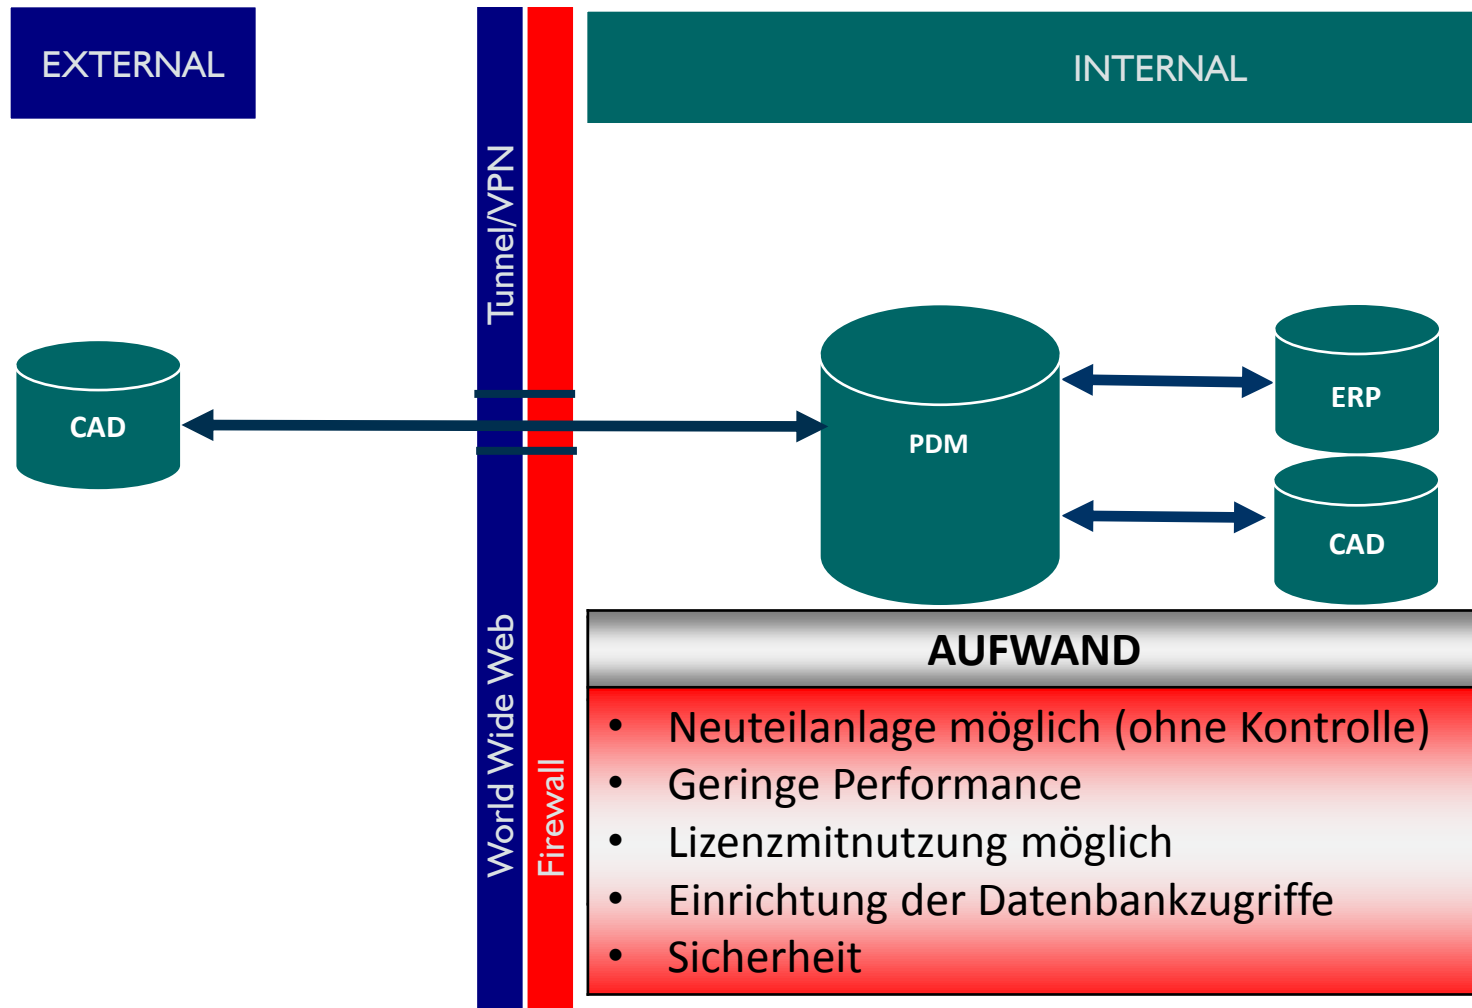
EXTERNAL

Tunnel/VPN

INTERNAL

CAD

PDM

ERP

CAD

World Wide Web

Firewall

AUFWAND

- Neuteilanlage möglich (ohne Kontrolle)
- Geringe Performance
- Lizenzmitnutzung möglich
- Einrichtung der Datenbankzugriffe
- Sicherheit